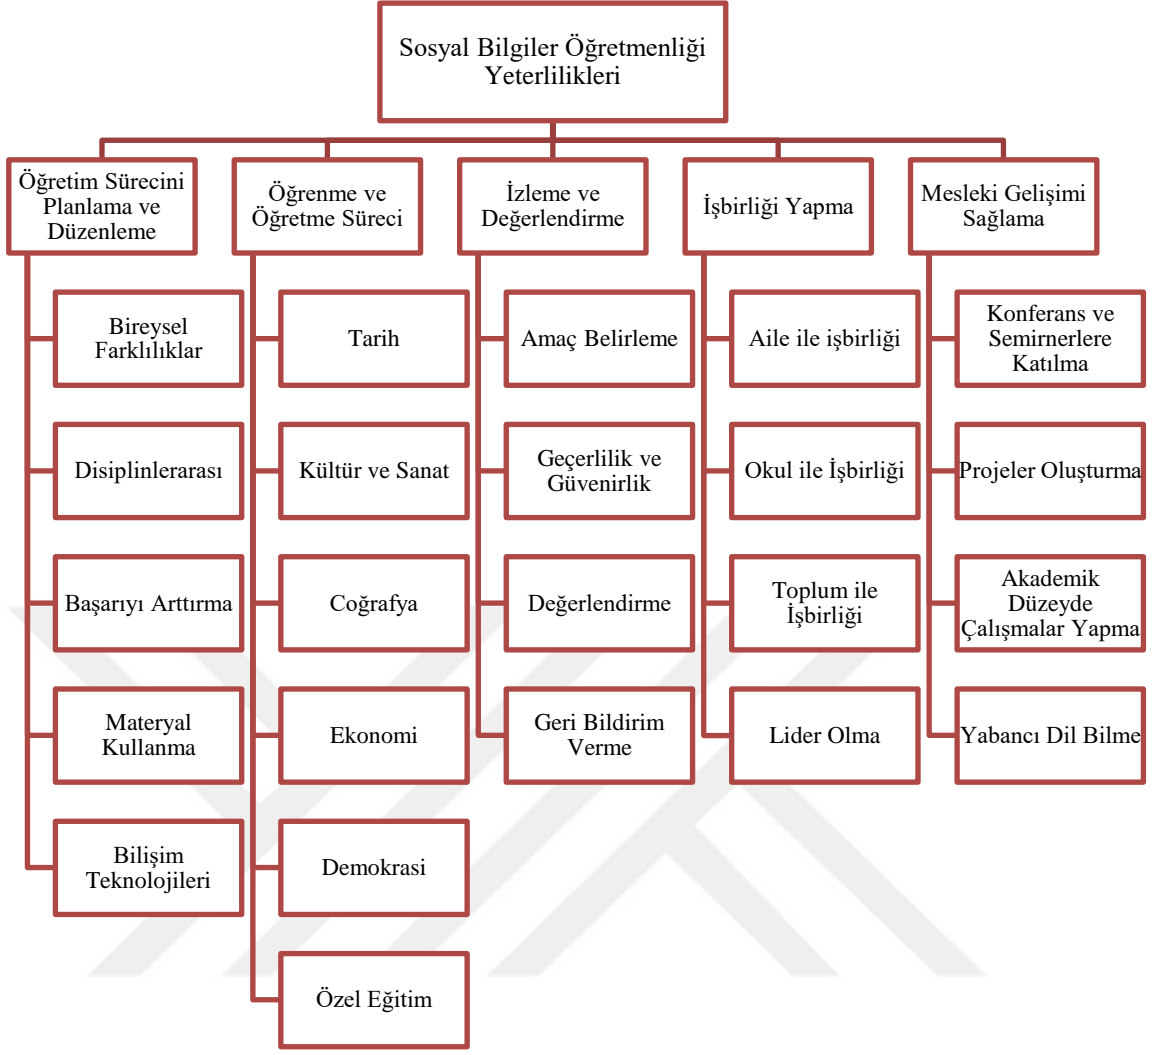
Sosyal Bilgiler Öğretmenliği Yeterlilikleri

Öğretim Sürecini Planlama ve Düzenleme

Bireysel Farklılıklar

Disiplinlerarası

Başarıyı Arttırma

Materyal Kullanma

Bilişim Teknolojileri

Öğrenme ve Öğretme Süreci

Tarih

Kültür ve Sanat

Coğrafya

Ekonomi

Demokrasi

Özel Eğitim

İzleme ve Değerlendirme

Amaç Belirleme

Geçerlilik ve Güvenirlik

Değerlendirme

Geri Bildirim Verme

İşbirliği Yapma

Aile ile işbirliği

Okul ile İşbirliği

Toplum ile İşbirliği

Lider Olma

Mesleki Gelişimi Sağlama

Konferans ve Semirnerlere Katılma

Projeler Oluşturma

Akademik Düzeyde Çalışmalar Yapma

Yabancı Dil Bilme